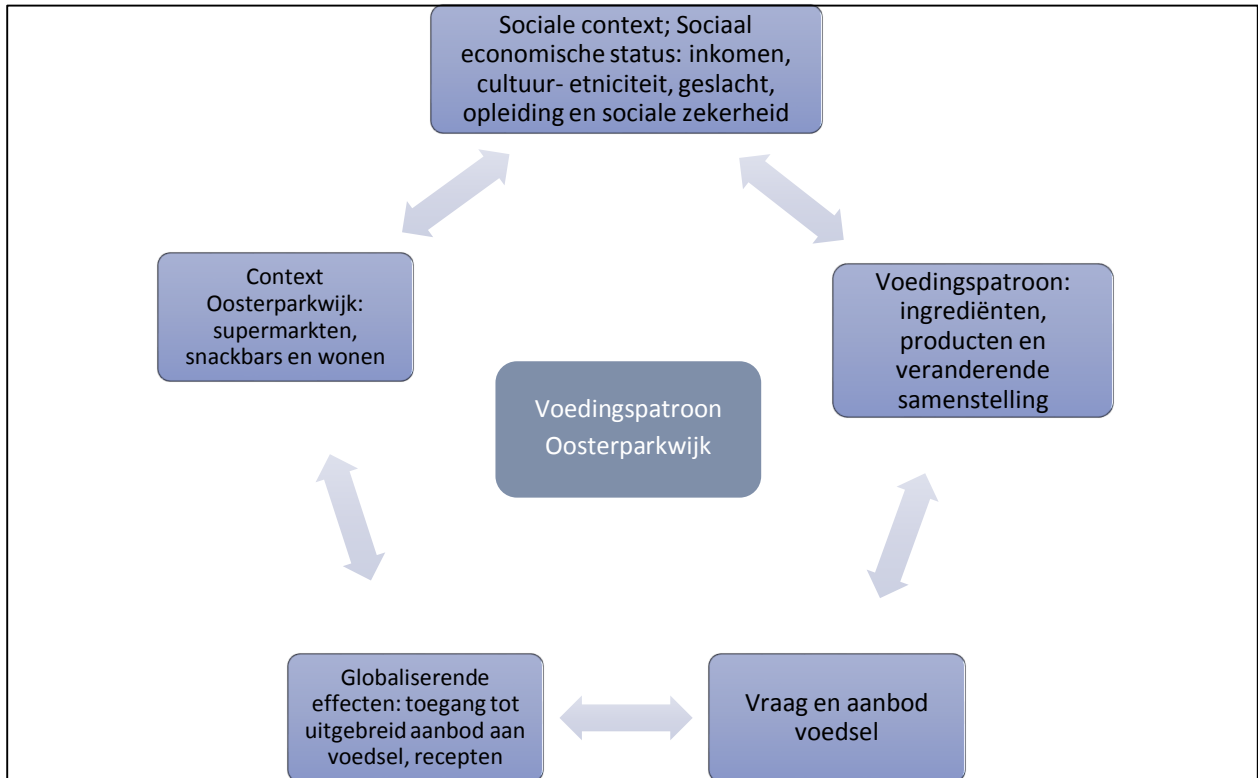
Sociale context; Sociaal economische status: inkomen, cultuur- etniciteit, geslacht, opleiding en sociale zekerheid

Voedingspatroon: ingrediënten, producten en veranderende samenstelling

Vraag en aanbod voedsel

Globaliserende effecten: toegang tot uitgebreid aanbod aan voedsel, recepten

Context Oosterparkwijk: supermarkten, snackbars en wonen

Voedingspatroon Oosterparkwijk